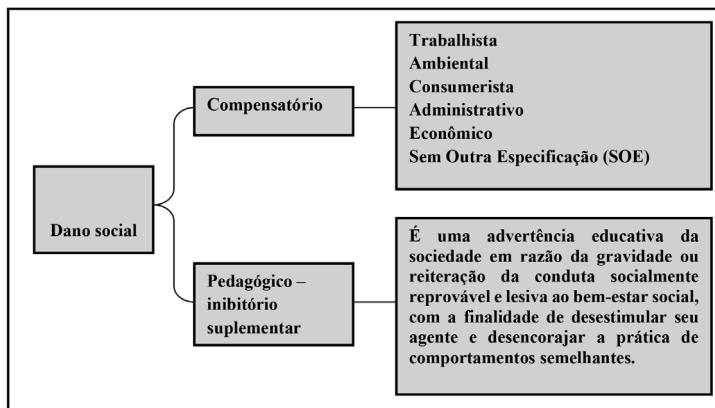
Dano social

Compensatório

Trabalhista
Ambiental
Consumerista
Administrativo
Econômico
Sem Outra Especificação (SOE)

Pedagógico – inibitório suplementar

É uma advertência educativa da sociedade em razão da gravidade ou reiteração da conduta socialmente reprovável e lesiva ao bem-estar social, com a finalidade de desestimular seu agente e desencorajar a prática de comportamentos semelhantes.